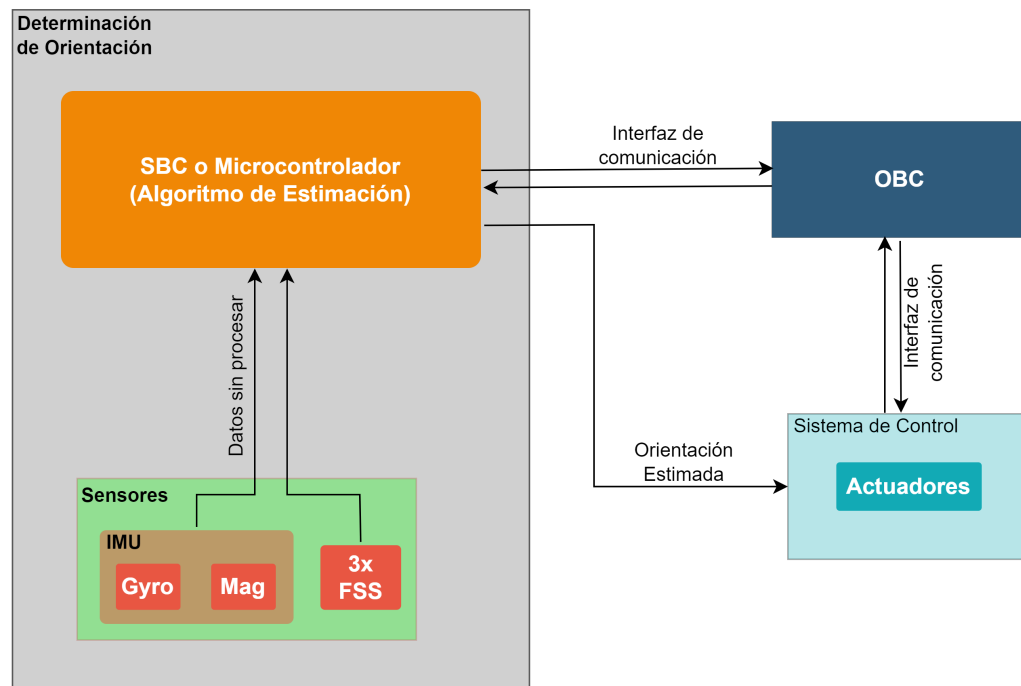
Determinación de Orientación

SBC o Microcontrolador (Algoritmo de Estimación)

Interfaz de comunicación

OBC

Interfaz de comunicación

Datos sin procesar

Orientación Estimada

Sistema de Control

Actuadores

Sensores

IMU

Gyro

Mag

3x FSS